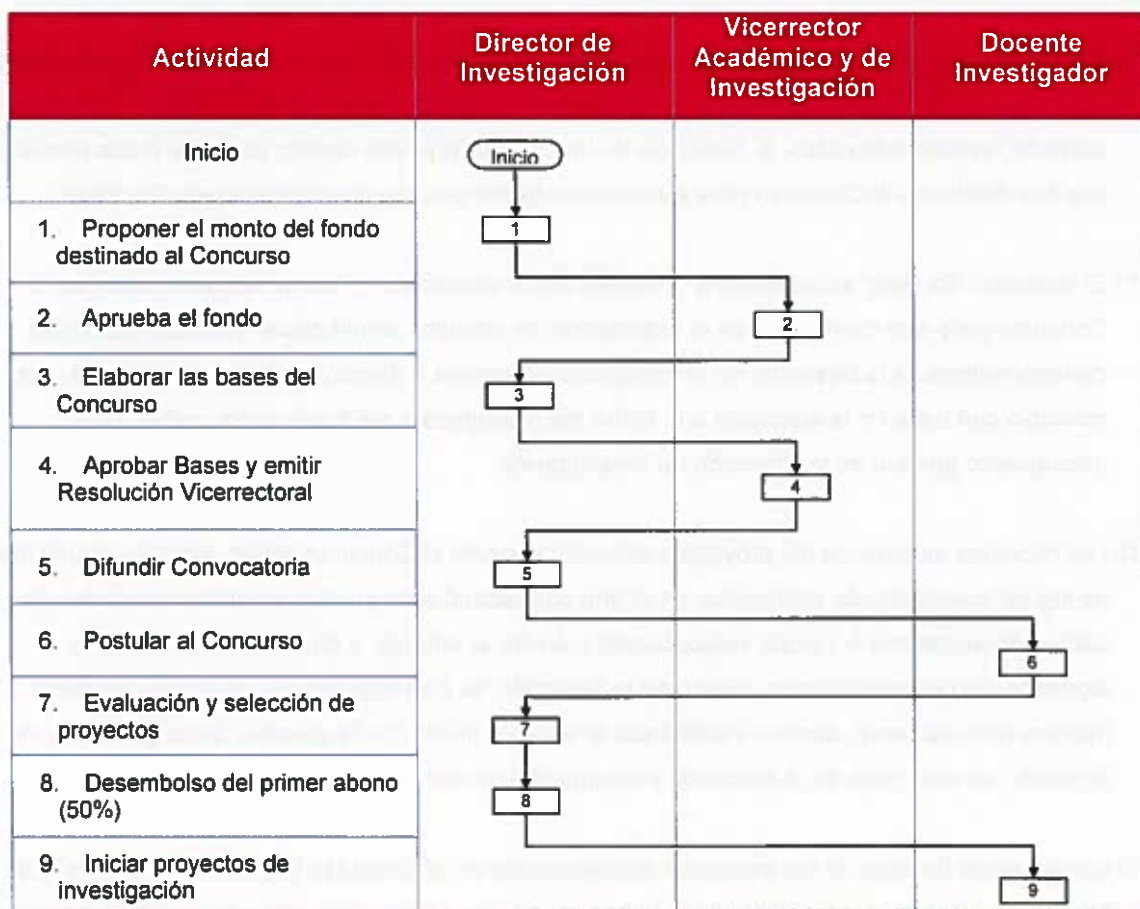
| Actividad | Director de Investigación | Vicerrector Académico y de Investigación | Docente Investigador |
|---|---|---|---|
| Inicio | Inicio | | |
| 1. Proponer el monto del fondo destinado al Concurso | 1 | | |
| 2. Aprueba el fondo | | 2 | |
| 3. Elaborar las bases del Concurso | 3 | | |
| 4. Aprobar Bases y emitir Resolución Vicerrectoral | | 4 | |
| 5. Difundir Convocatoria | 5 | | |
| 6. Postular al Concurso | | | 6 |
| 7. Evaluación y selección de proyectos | 7 | | |
| 8. Desembolso del primer abono (50%) | 8 | | |
| 9. Iniciar proyectos de investigación | | | 9 |